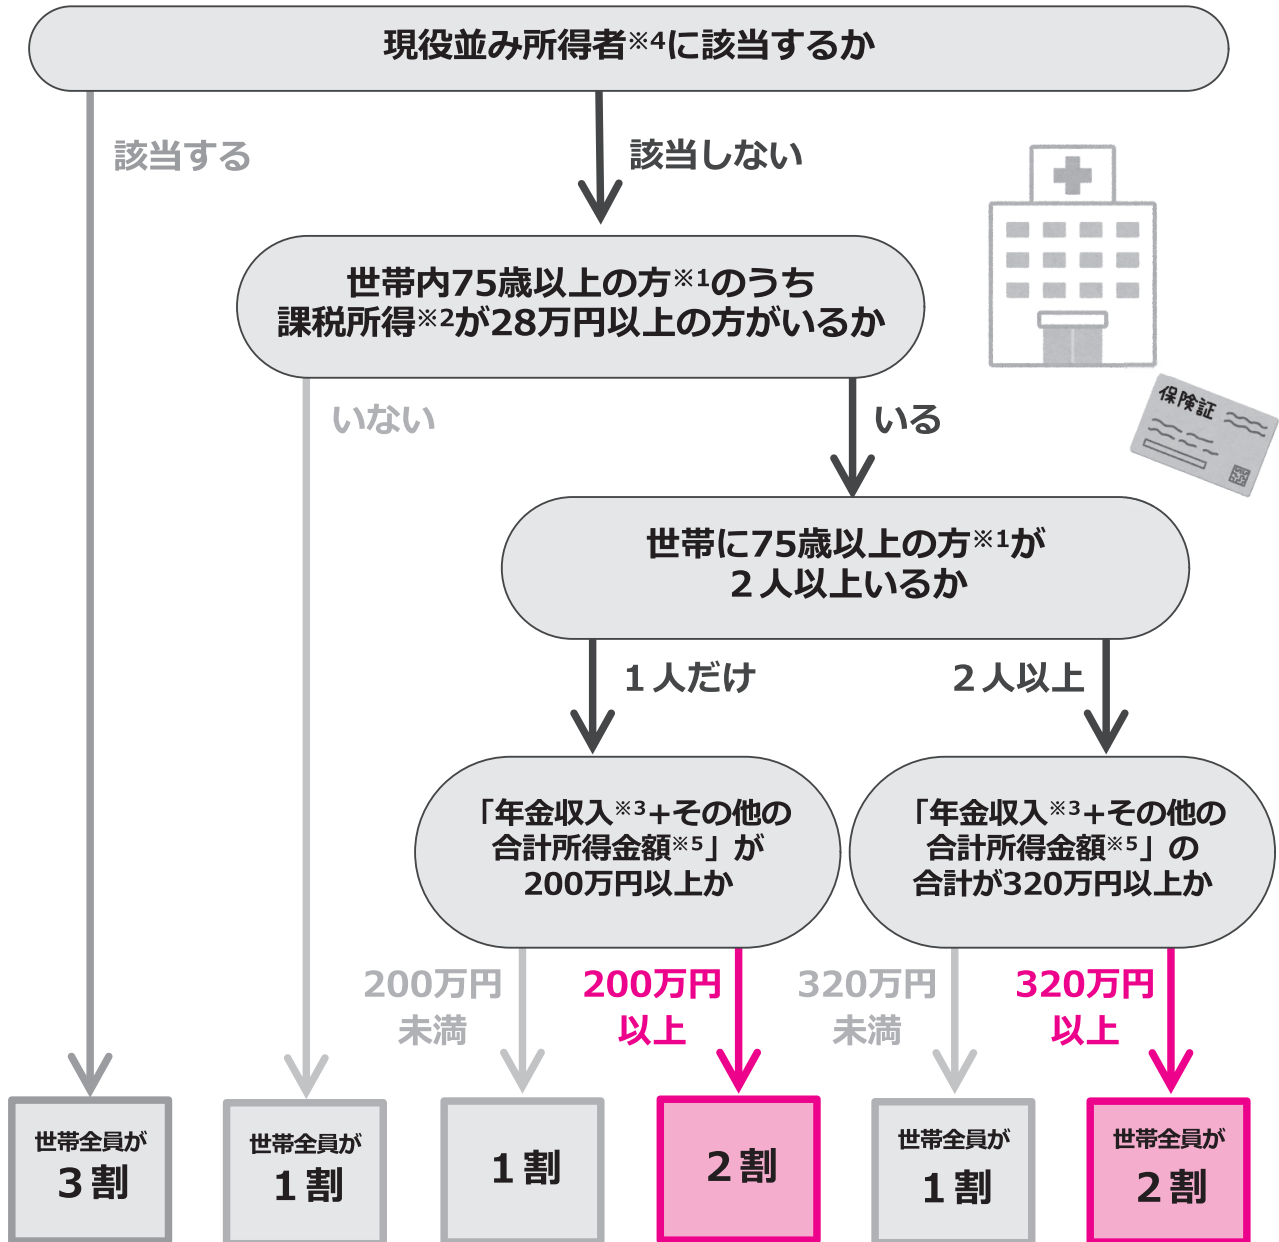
現役並み所得者※4に該当するか

該当する

該当しない

世帯内75歳以上の方※1のうち課税所得※2が28万円以上の方がいるか

いない

いる

保険証

世帯に75歳以上の方※1が２人以上いるか

１人だけ

２人以上

「年金収入※3＋その他の合計所得金額※5」が200万円以上か

「年金収入※3＋その他の合計所得金額※5」の合計が320万円以上か

200万円未満

200万円以上

320万円未満

320万円以上

世帯全員が３割

世帯全員が１割

１割

２割

世帯全員が１割

世帯全員が２割